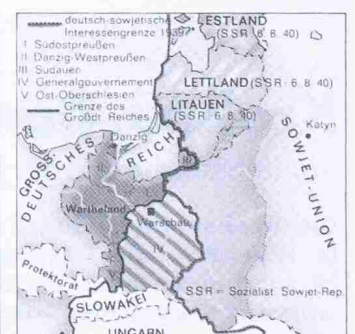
deutsch-sowjetische Interessengrenze 1939
I Südostpreußen
II Danzig-Westpreußen
III Sudauen
IV Generalgouvernement
V Ost-Oberschlesien
Grenze des Großdt. Reiches

ESTLAND (SSR 6. 8. 40)
LETTLAND (SSR 6. 8. 40)
LITAUEN (SSR 6. 8. 40)
Katyn
SOWJET-UNION
Danzig
II
I
III
GROSS DEUTSCHES REICH
Wartheland
Warschau
IV
Protektorat
SLOWAKEI
SSR = Sozialist. Sowjet-Rep.
UNGARN